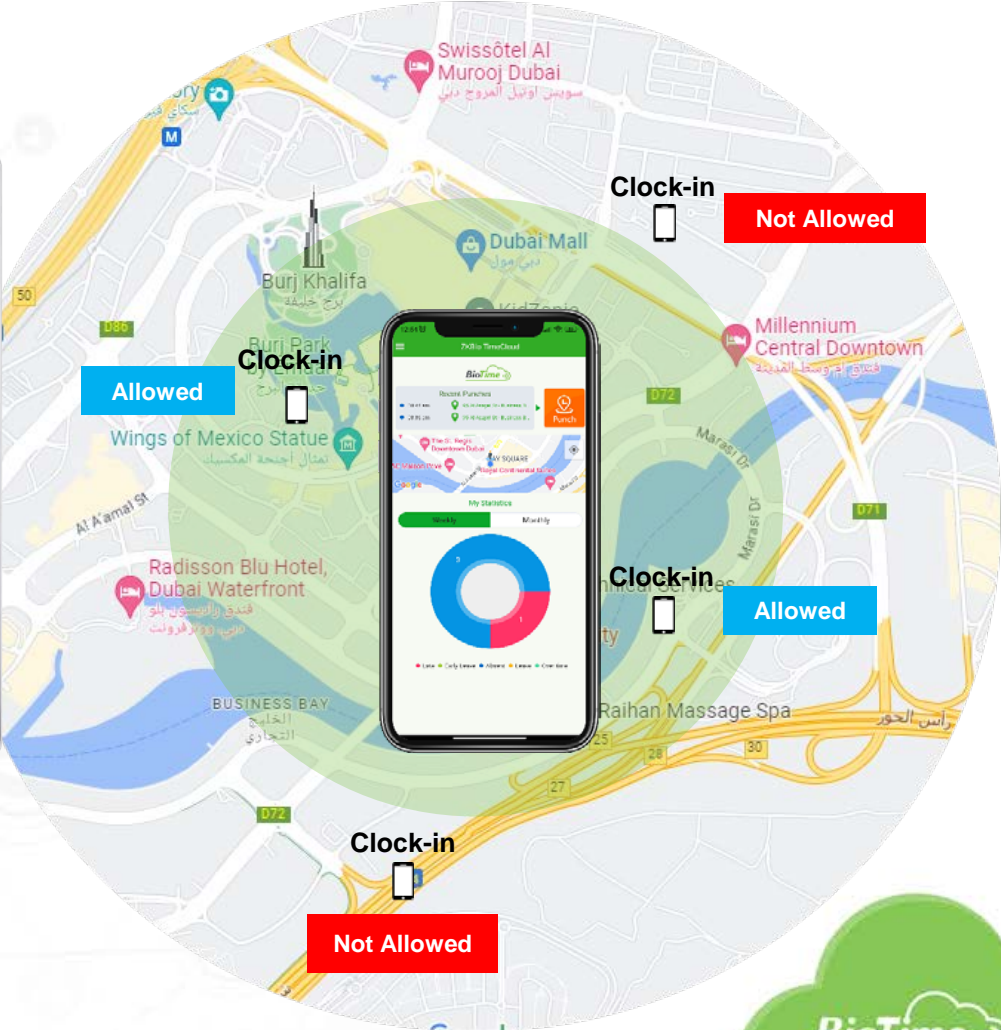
Swissôtel Al Murooj Dubai
سويس أوتيل المروج دبي

Clock-in

Not Allowed

Dubai Mall
دبي مول

Burj Khalifa
برج خليفة

50

D86

KidZania

Burj Park

Clock-in

Allowed

Millennium Central Downtown
فندق أوسط المدينة

D72

Wings of Mexico Statue
تمثال أجنحة المكسيك

ZKBio TimeCloud

BioTime

Recent Punches

Punch

The St. Regis Downtown Dubai

Royal Continental Suites

Google

My Statistics

Weekly

Monthly

3

1

Late
Early Leave
Absent
Leave
Overtime

Marasi Dr

Marasi Dr

D71

Al A'amal St

Radisson Blu Hotel, Dubai Waterfront
فندق راديسون بلو دبي ووترفرونت

Clock-in

Allowed

BUSINESS BAY
الخليج التجاري

Raihan Massage Spa

رأس الخور

25

28

30

27

D72

Clock-in

Not Allowed

BioTime